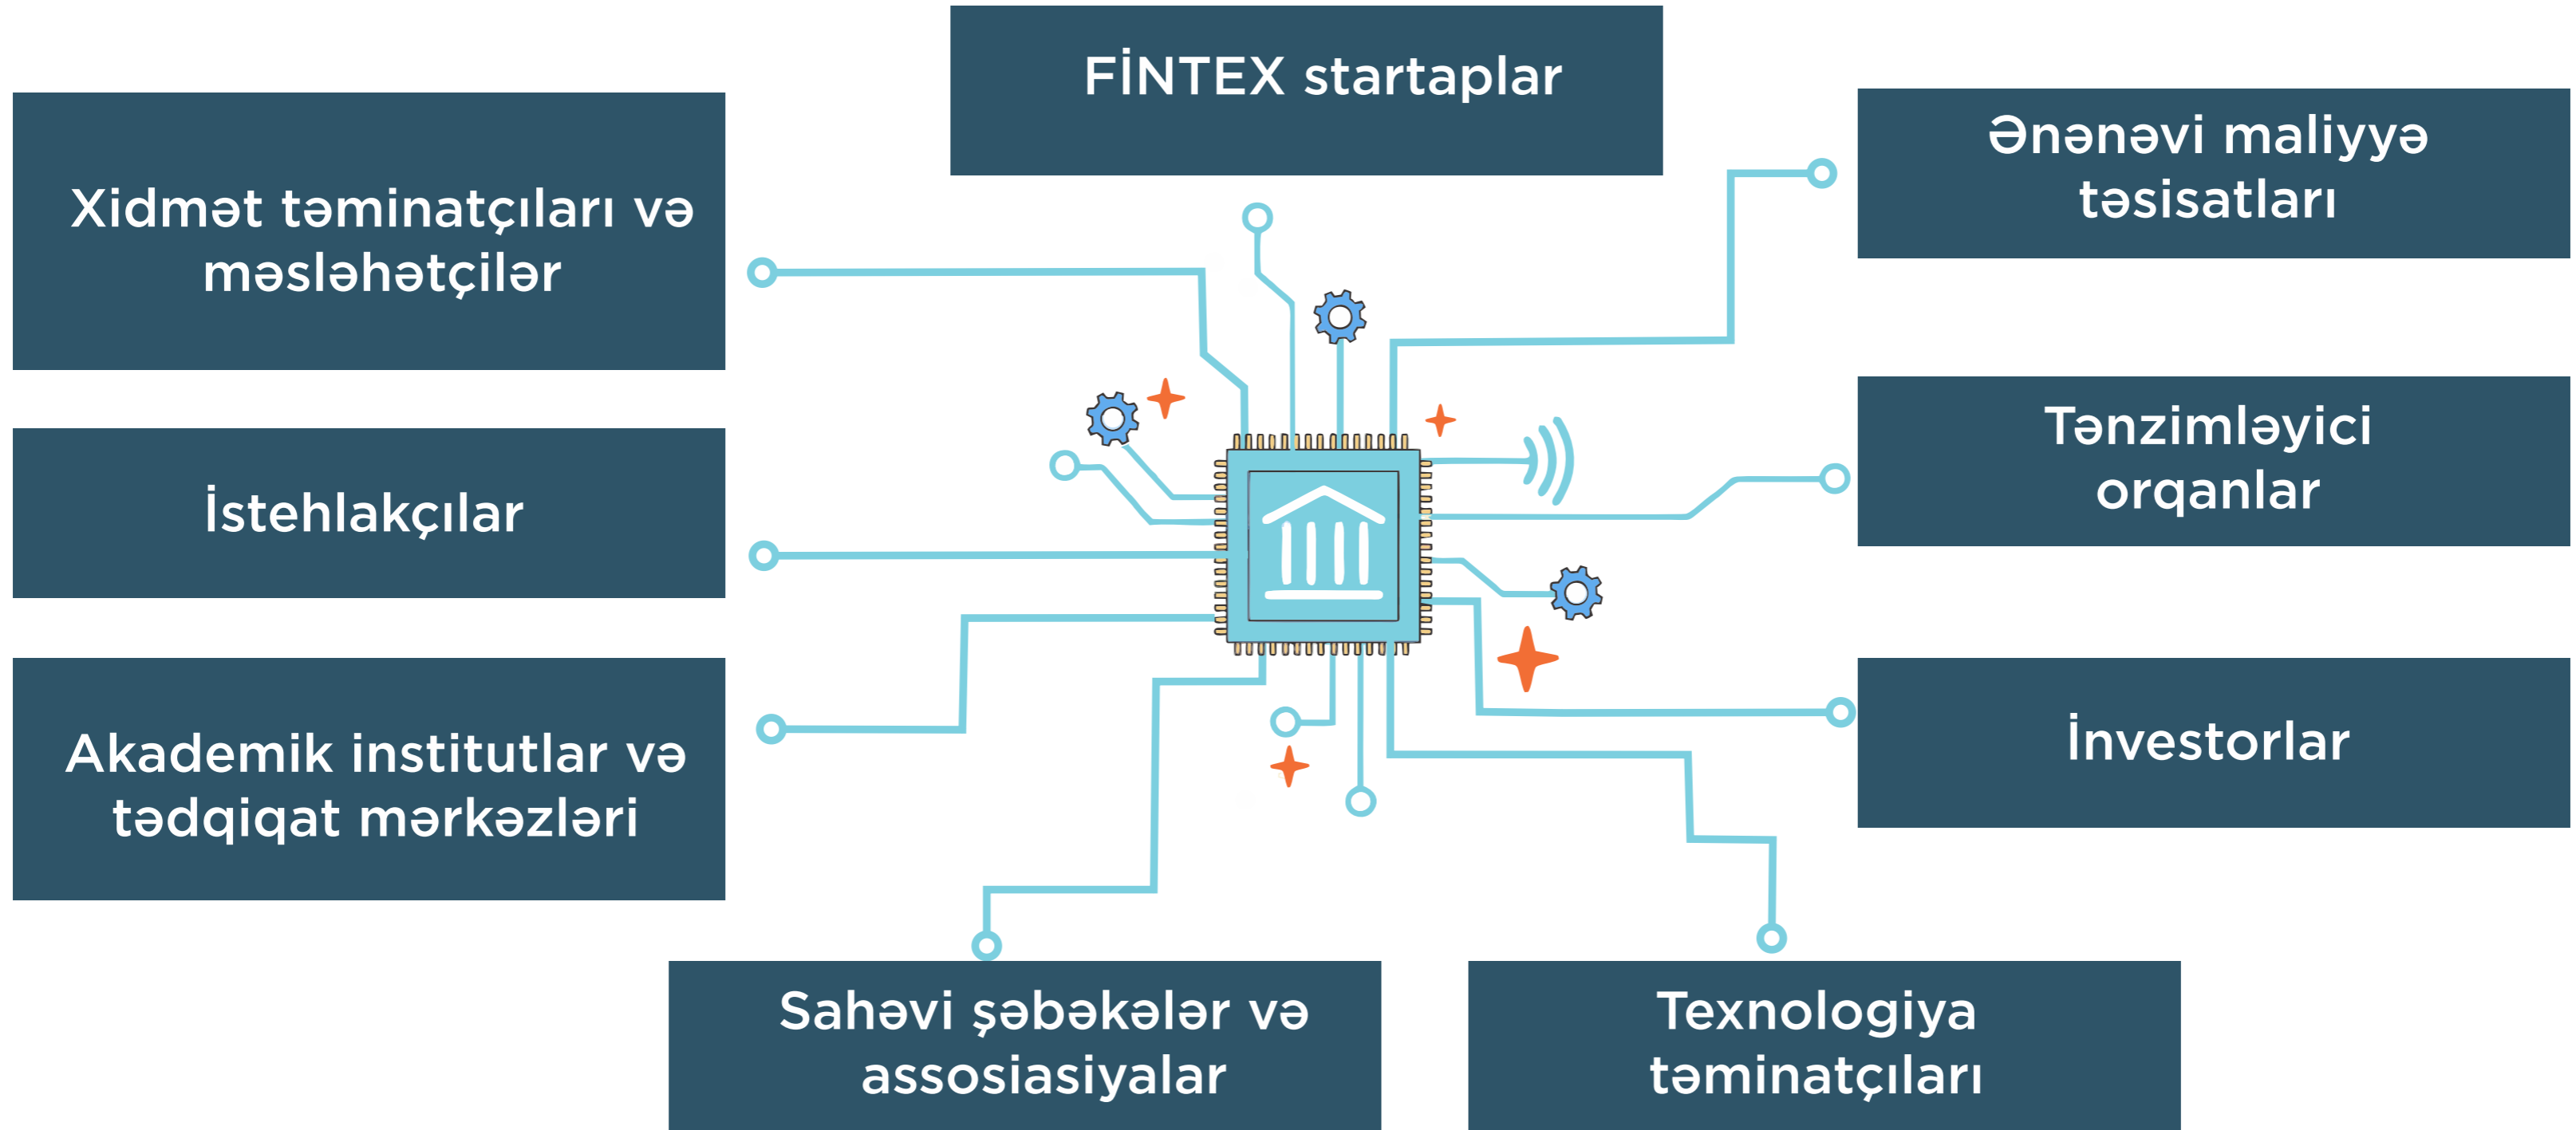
FİNTEX startaplar

Xidmət təminatçıları və məsləhətçilər

Ənənəvi maliyyə təsisatları

İstehlakçılar

Tənzimləyici orqanlar

Akademik institutlar və tədqiqat mərkəzləri

İnvestorlar

Sahəvi şəbəkələr və assosiasiyalar

Texnologiya təminatçıları